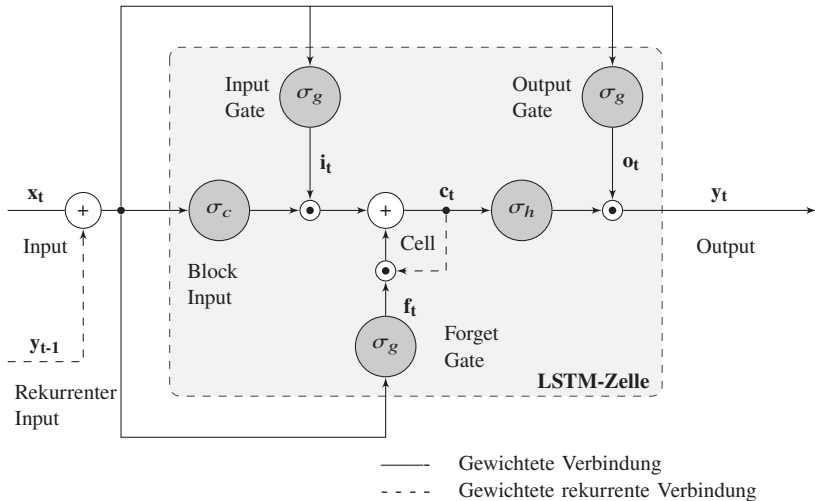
Input Gate
$\sigma_g$
Output Gate
$\sigma_g$
$\mathbf{i_t}$
$\mathbf{o_t}$
$\mathbf{x_t}$
+
$\sigma_c$
$\odot$
+
$\mathbf{c_t}$
$\sigma_h$
$\odot$
$\mathbf{y_t}$
Input
Cell
Output
Block Input
$\odot$
$\mathbf{f_t}$
Forget Gate
$\mathbf{y_{t-1}}$
$\sigma_g$
LSTM-Zelle
Rekurrenter Input

Gewichtete Verbindung
Gewichtete rekurrente Verbindung